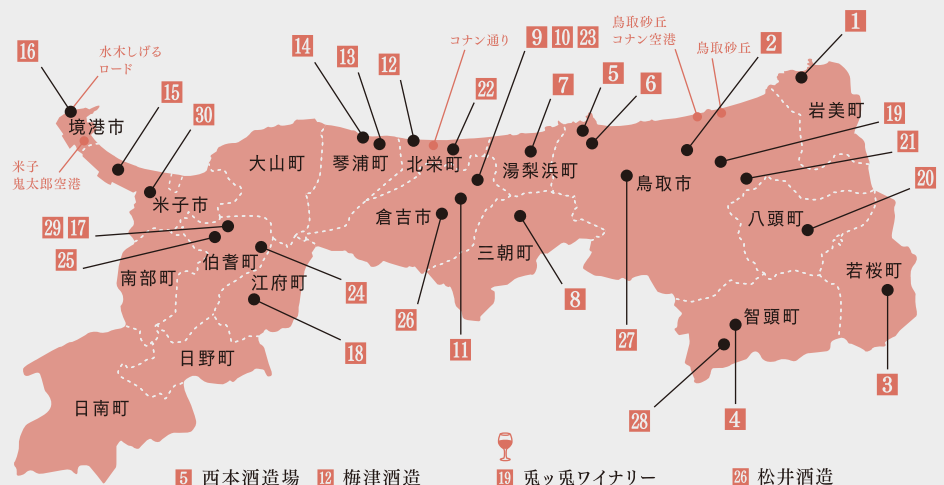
16
水木しげるロード
境港市
米子鬼太郎空港
15
30
米子市
29 17
25
南部町
伯耆町
日南町
日野町
江府町
大山町
14
13
琴浦町
12
北栄町
コナン通り
22
9 10 23
鳥取砂丘
コナン空港
鳥取砂丘
倉吉市
湯梨浜町
7
5
6
2
1
岩美町
19
21
20
八頭町
鳥取市
三朝町
8
若桜町
3
智頭町
4
28
27
11
26
24
18
5 西本酒造場
12 梅津酒造
19 兎ッ兎ワイナリー
26 松井酒造